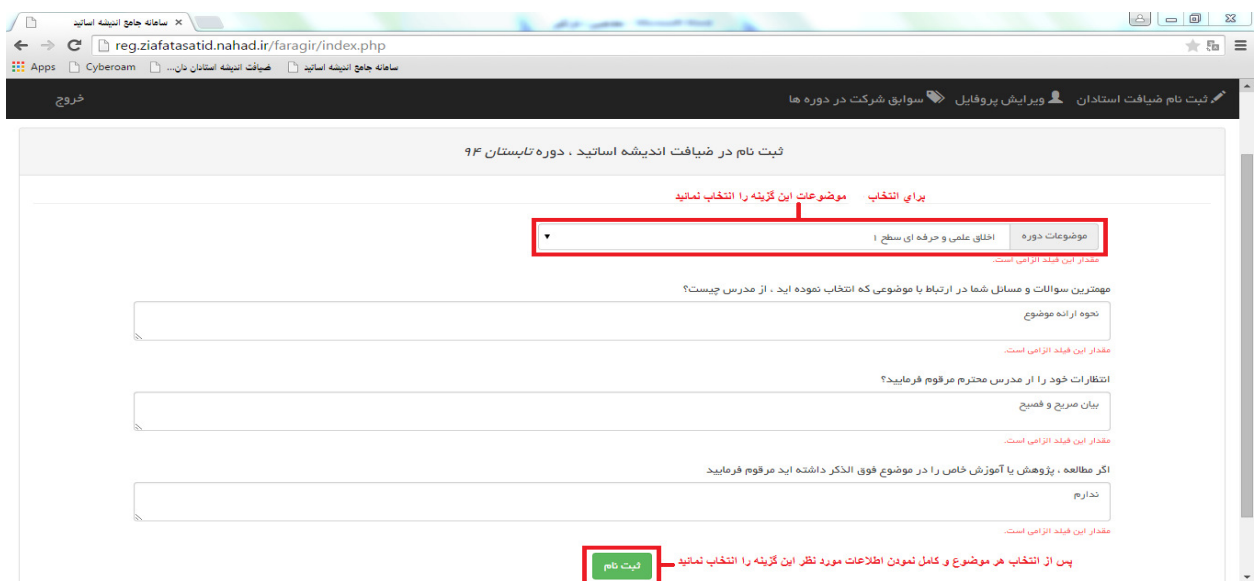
سامانه جامع اندیشه اساتید ×

reg.ziafatasatid.nahad.ir/faragir/index.php

Apps Cyberoam ضیافت اندیشه استادان دان... ضیافت اندیشه اساتید سامانه جامع اندیشه اساتید

ثبت نام ضیافت استادان ویرایش پروفایل سوابق شرکت در دوره ها

خروج

ثبت نام در ضیافت اندیشه اساتید ، دوره تابستان ۹۴

براي انتخاب موضوعات این گزینه را انتخاب نمائید

موضوعات دوره

اخلاق علمی و حرفه ای سطح ۱

مقدار این فیلد الزامی است.

مهمترین سوالات و مسائل شما در ارتباط با موضوعی که انتخاب نموده اید ، از مدرس چیست؟

نحوه ارائه موضوع

مقدار این فیلد الزامی است.

انتظارات خود را از مدرس محترم مرقوم فرمایید؟

بیان صریح و فصیح

مقدار این فیلد الزامی است.

اگر مطالعه ، پژوهش یا آموزش خاص را در موضوع فوق الذکر داشته اید مرقوم فرمایید

ندارم

مقدار این فیلد الزامی است.

ثبت نام

پس از انتخاب هر موضوع و کامل نمودن اطلاعات مورد نظر این گزینه را انتخاب نمائید